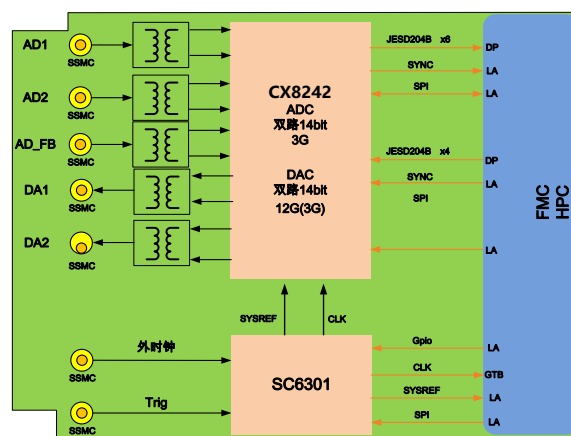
AD1
SSMC
AD2
SSMC
AD_FB
SSMC
DA1
SSMC
DA2
SSMC

CX8242
ADC
双路14bit
3G

DAC
双路14bit
12G(3G)

JESD204B x8
DP
SYNC
LA
SPI
LA
JESD204B x4
DP
SYNC
LA
SPI
LA

FMC HPC

SYSREF
CLK

外时钟
SSMC
Trig
SSMC

SC6301

Gpio
LA
CLK
GTB
SYSREF
LA
SPI
LA